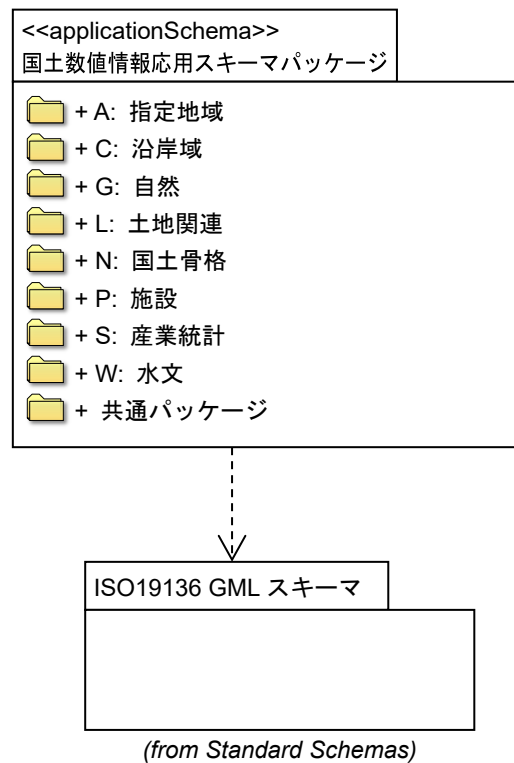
<<applicationSchema>>
国土数値情報応用スキーマパッケージ

+ A: 指定地域
+ C: 沿岸域
+ G: 自然
+ L: 土地関連
+ N: 国土骨格
+ P: 施設
+ S: 産業統計
+ W: 水文
+ 共通パッケージ

ISO19136 GML スキーマ

(from Standard Schemas)